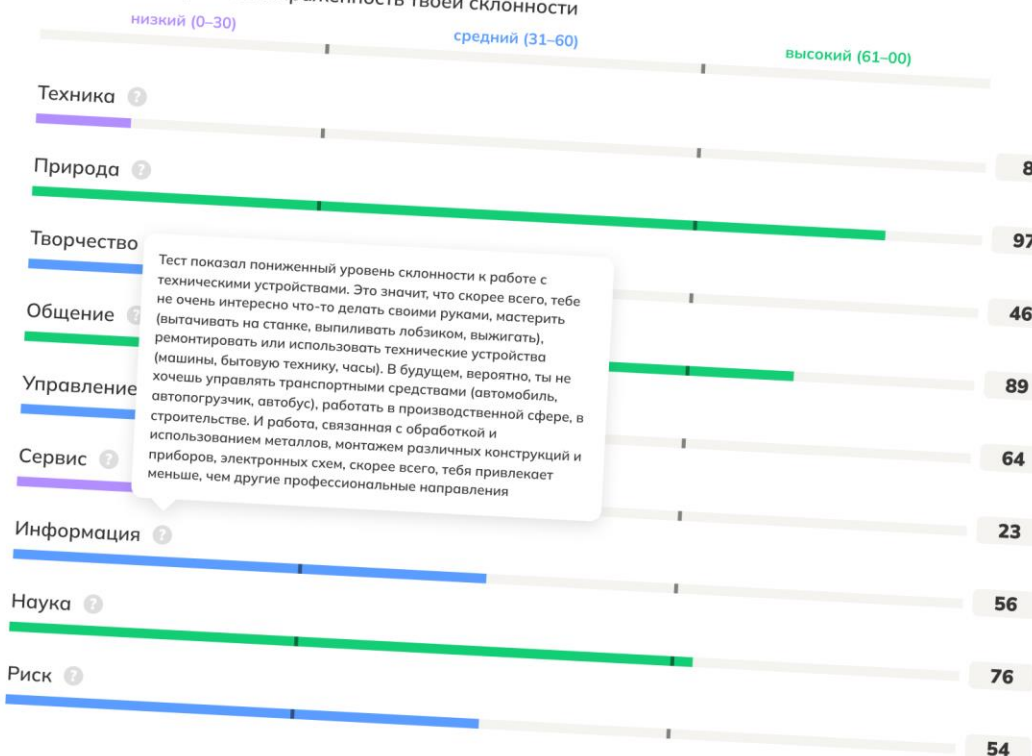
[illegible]раженность твоей склонности

низкий (0–30)
средний (31–60)
высокий (61–00)

Техника
Природа 8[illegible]
Творчество 97
Общение 46
Управление 89
Сервис 64
Информация 23
Наука 56
Риск 76
54

Тест показал пониженный уровень склонности к работе с техническими устройствами. Это значит, что скорее всего, тебе не очень интересно что-то делать своими руками, мастерить (вытачивать на станке, выпиливать лобзиком, выжигать), ремонтировать или использовать технические устройства (машины, бытовую технику, часы). В будущем, вероятно, ты не хочешь управлять транспортными средствами (автомобиль, автопогрузчик, автобус), работать в производственной сфере, в строительстве. И работа, связанная с обработкой и использованием металлов, монтажем различных конструкций и приборов, электронных схем, скорее всего, тебя привлекает меньше, чем другие профессиональные направления